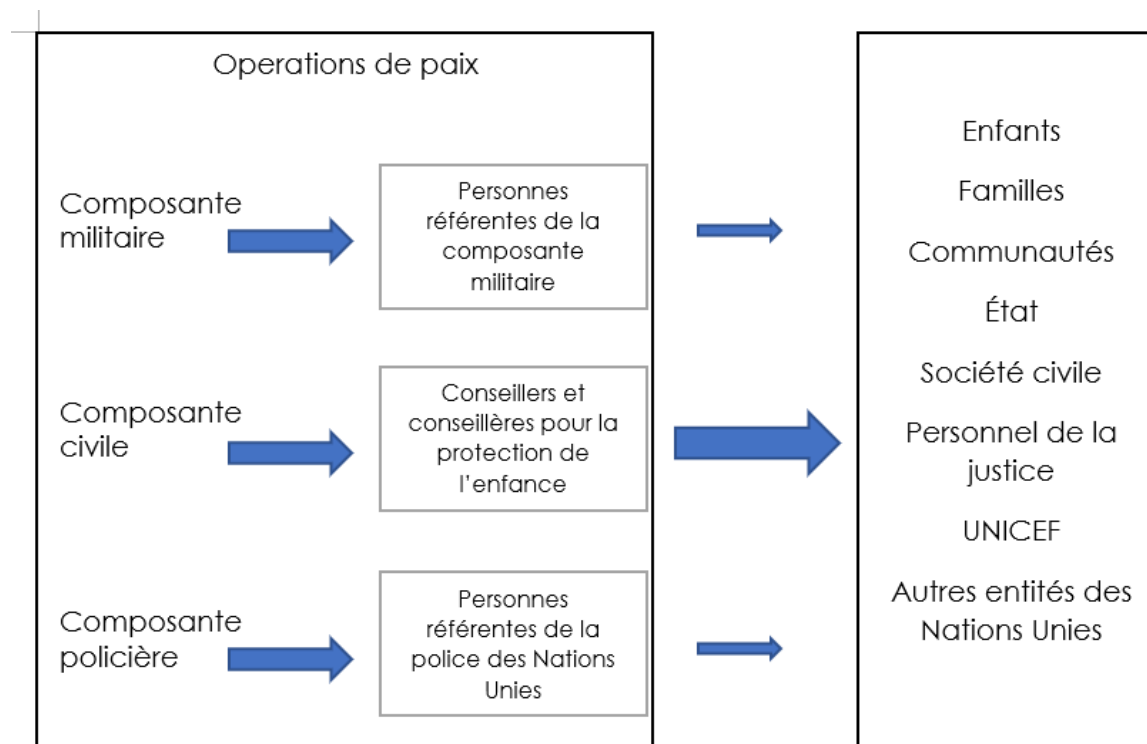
Operations de paix

Composante militaire

Personnes référentes de la composante militaire

Composante civile

Conseillers et conseillères pour la protection de l'enfance

Composante policière

Personnes référentes de la police des Nations Unies

Enfants

Familles

Communautés

État

Société civile

Personnel de la justice

UNICEF

Autres entités des Nations Unies